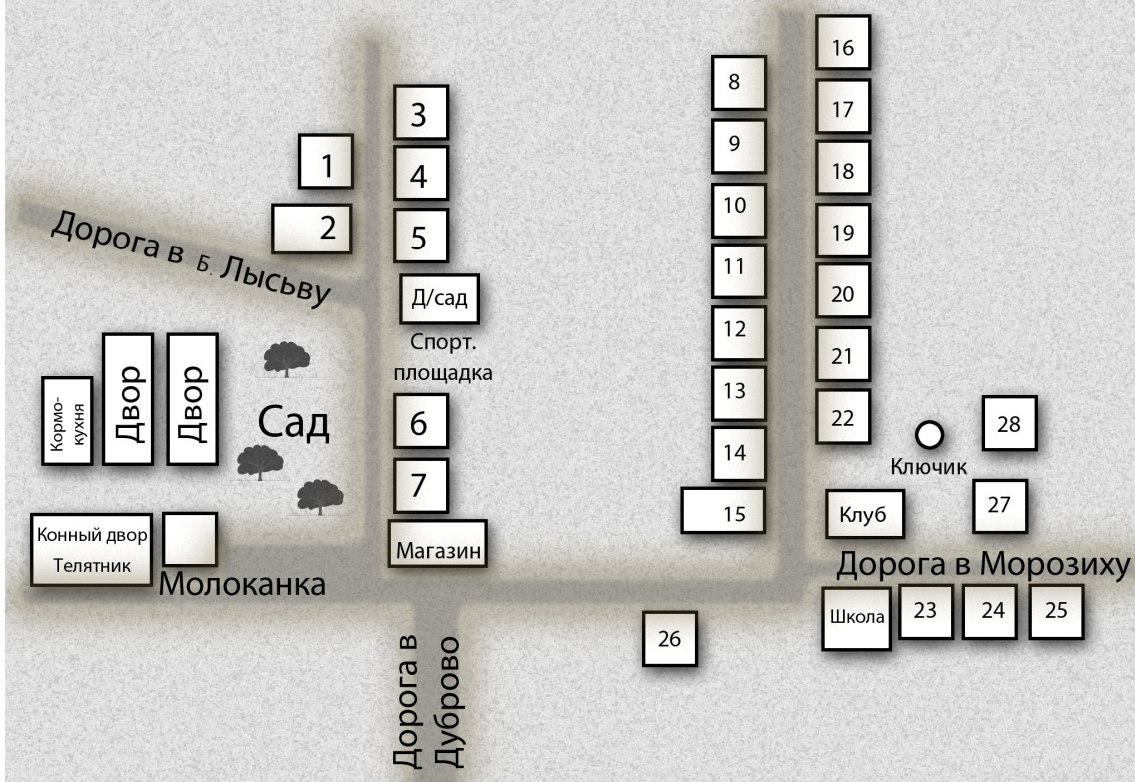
Дорога в Б. Лысьву

1

2

3

4

5

Д/сад

Спорт. площадка

6

7

Магазин

Кормокухня

Двор

Двор

Сад

Конный двор Телятник

Молоканка

Дорога в Дуброво

8

9

10

11

12

13

14

15

16

17

18

19

20

21

22

Ключик

28

Клуб

27

Дорога в Морозиху

Школа

23

24

25

26